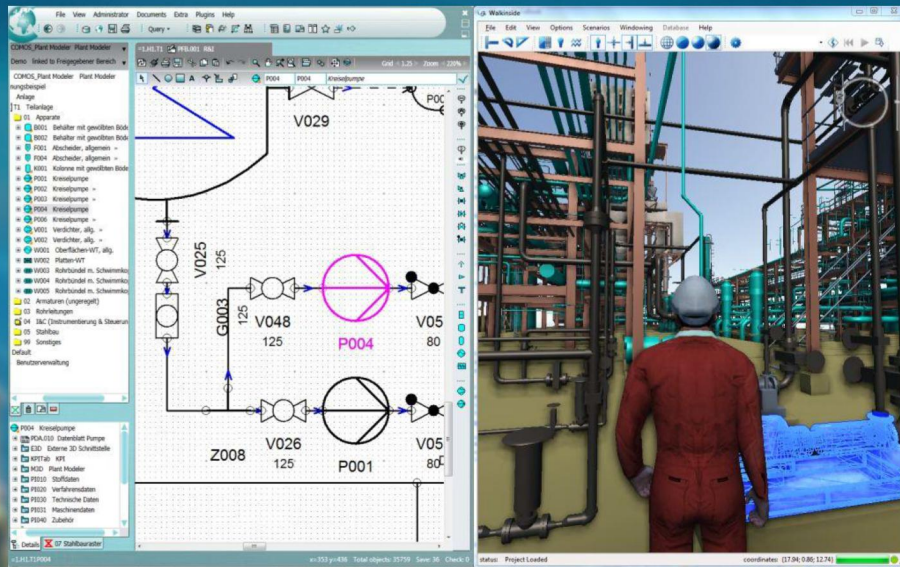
File View Administrator Documents Extra Plugins Help

Query

COMOS_Plant Modeler Plant Modeler

Demo linked to Freigegebener Bereich

COMOS_Plant Modeler Plant Modeler

nungsbespiel

Anlage

T1 Teilanlage

01 Apparate

B001 Behälter mit gewölbten Böden

B002 Behälter mit gewölbten Böden

F001 Abscheider, allgemein

F004 Abscheider, allgemein

K001 Kolonne mit gewölbten Böden

P001 Kreiselpumpe

P002 Kreiselpumpe

P003 Kreiselpumpe

P004 Kreiselpumpe

P006 Kreiselpumpe

V001 Verdichter, allg.

V002 Verdichter, allg.

W001 Oberflächen-WT, allg.

W002 Platten-WT

W003 Rohrbündel m. Schwimmkopf

W004 Rohrbündel m. Schwimmkopf

W005 Rohrbündel m. Schwimmkopf

02 Armaturen (ungeregelt)

03 Rohrleitungen

04 I&C (Instrumentierung & Steuerung)

05 Stahlbau

99 Sonstiges

Default

Benutzerverwaltung

P004 Kreiselpumpe

PDA.010 Datenblatt Pumpe

E3D Externe 3D Schnittstelle

KPITab KPI

M3D Plant Modeler

PI010 Stoffdaten

PI020 Verfahrensdaten

PI030 Technische Daten

PI031 Maschinendaten

PI040 Zubehör

Details 07 Stahlbauraster

=1.H1.T1.P004

=1.H1.T1 PFR.001 R&I

P004 P004 Kreiselpumpe

Grid = 1.25 Zoom = 220%

V029

P00

V025

125

G003

125

V048

125

P004

V05

80

V026

125

Z008

P001

V05

80

x=353 y=456 Total objects: 35759 Save: 36 Check: 0

Walkinside

File Edit View Options Scenarios Windowing Database Help

status: Project Loaded

coordinates: (17.04; 0.88; 12.74)